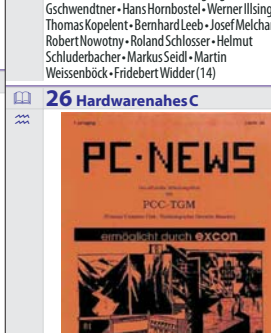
Gschwendtner • Hans Hornbostel • Werner Illsinger • Thomas Kopelent • Bernhard Leeb • Josef Melchar • Robert Nowotny • Roland Schlosser • Helmut Schluderbacher • Markus Seidl • Martin Weissenböck • Fridebert Widder (14)

26 Hardwarenahes C

PC-NEWS

PCC-TGM

ermöglicht durch excon